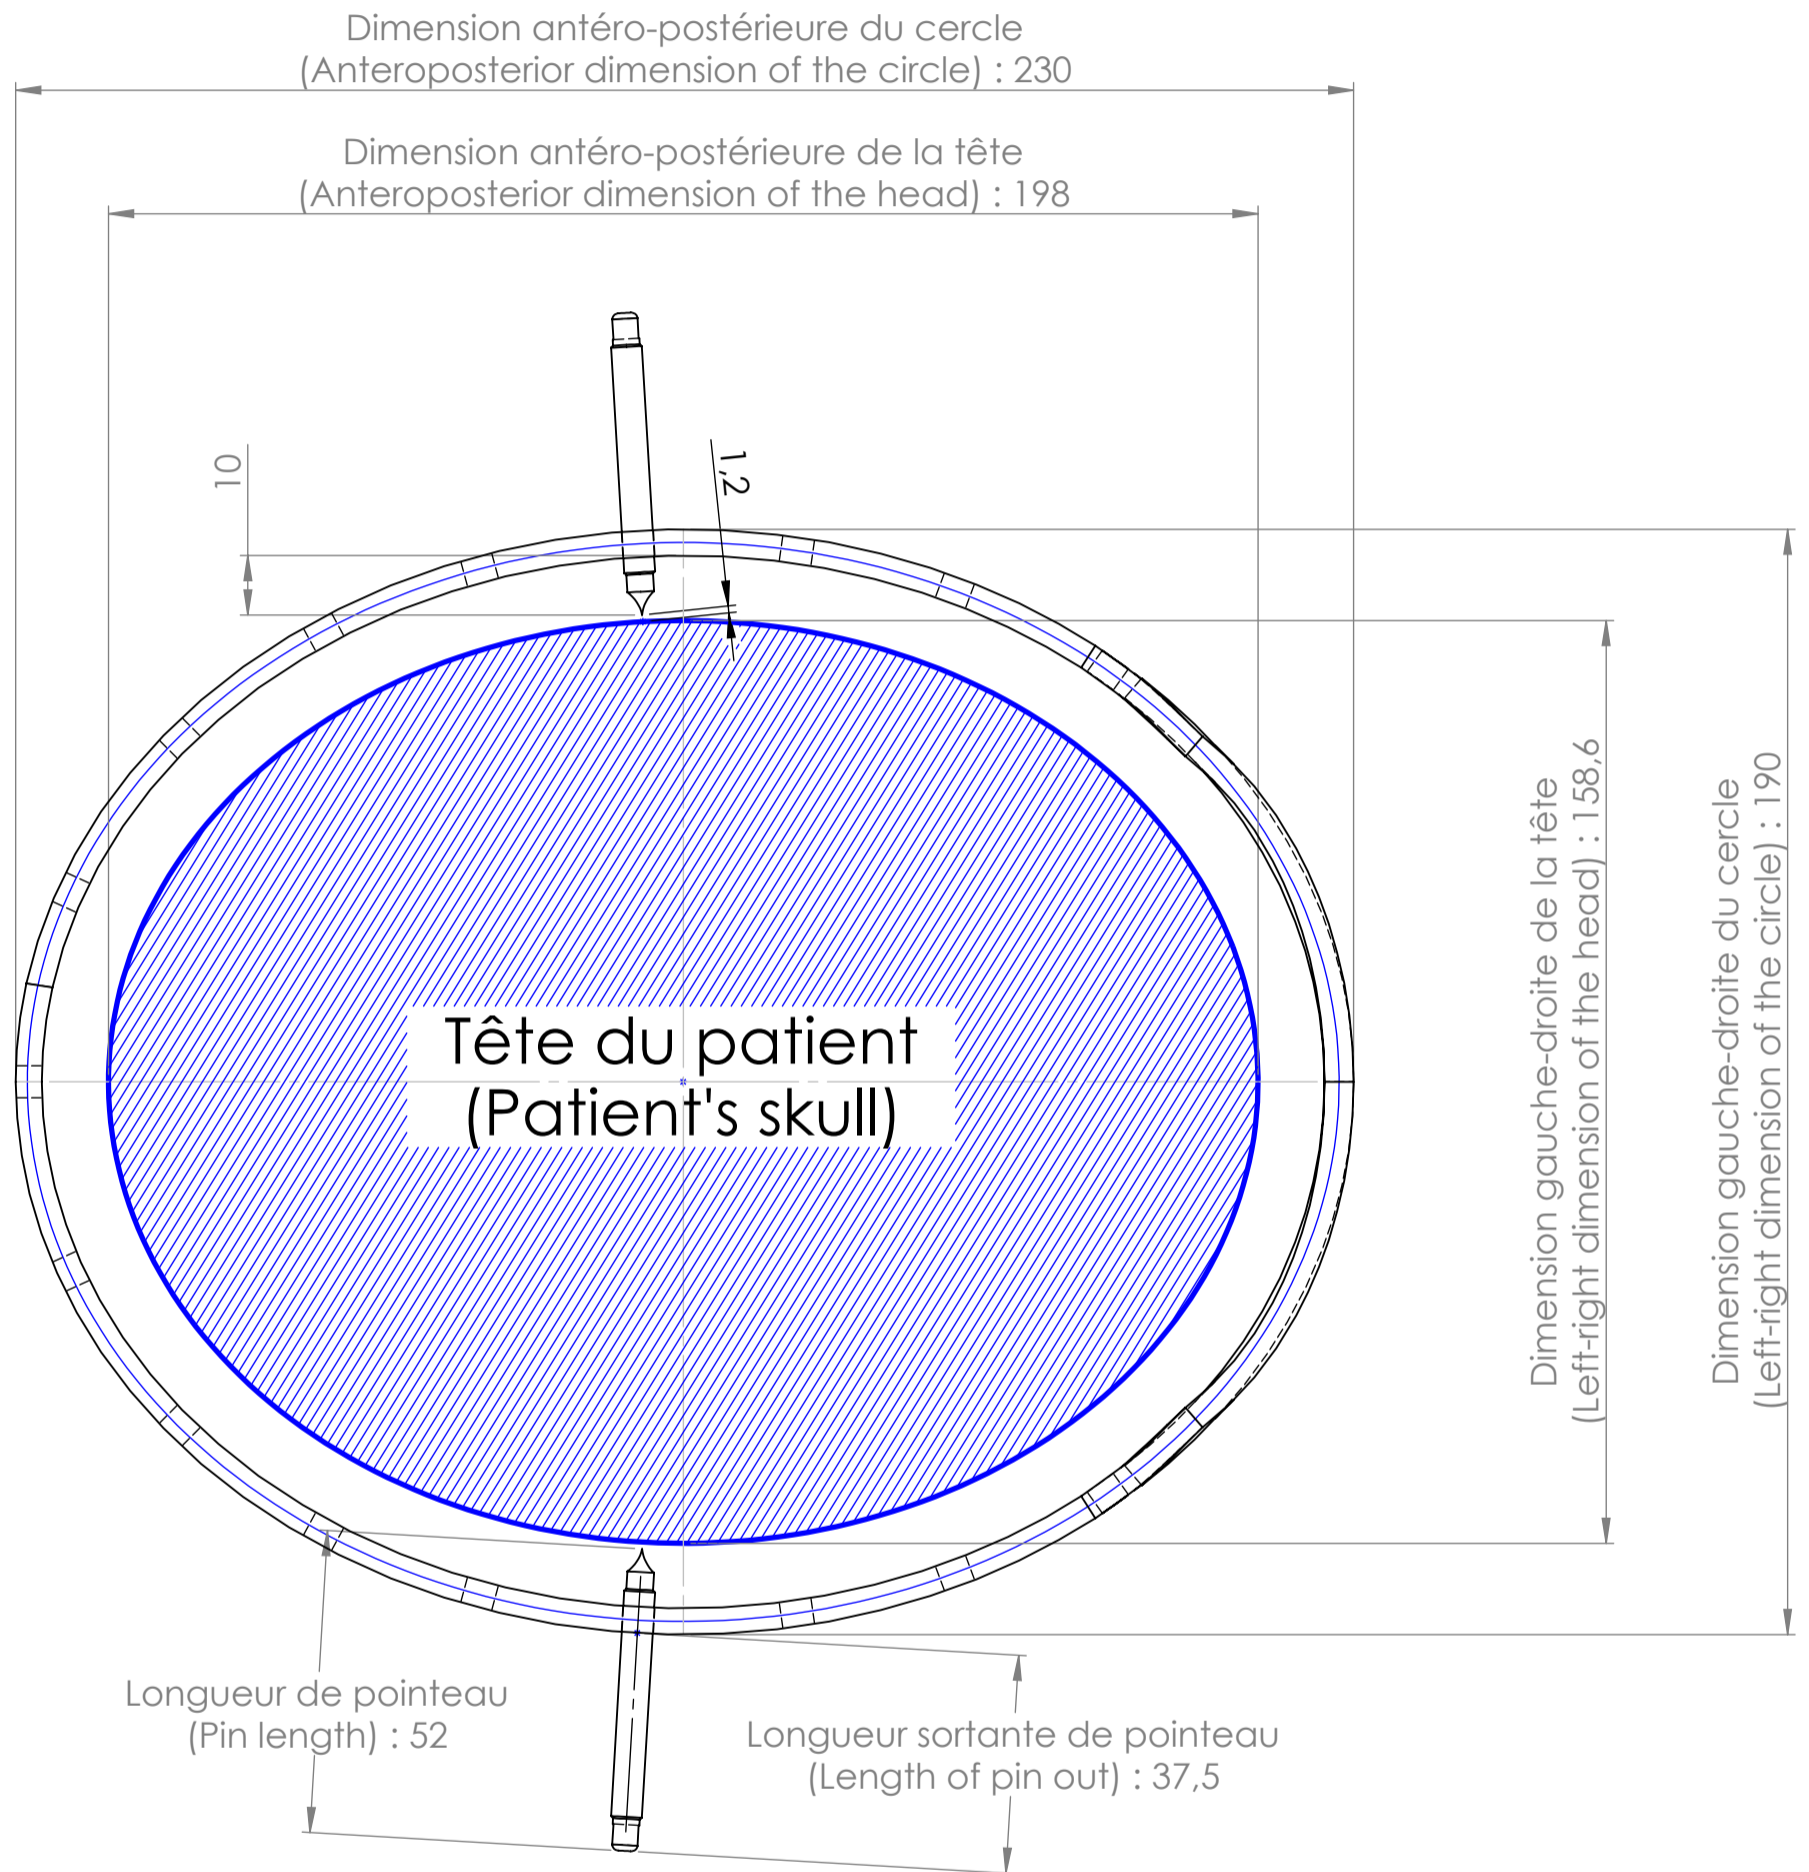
Dimension antéro-postérieure du cercle
(Anteroposterior dimension of the circle) : 230

Dimension antéro-postérieure de la tête
(Anteroposterior dimension of the head) : 198

10

1,2

Tête du patient
(Patient's skull)

Dimension gauche-droite de la tête
(Left-right dimension of the head) : 158,6

Dimension gauche-droite du cercle
(Left-right dimension of the circle) : 190

Longueur de pointeau
(Pin length) : 52

Longueur sortante de pointeau
(Length of pin out) : 37,5